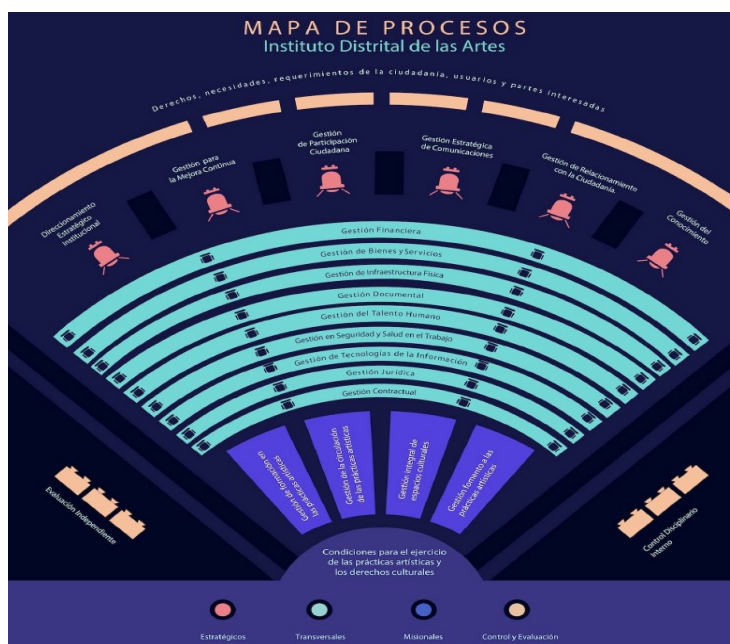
MAPA DE PROCESOS
Instituto Distrital de las Artes

Derechos, necesidades, requerimientos de la ciudadanía, usuarios y partes interesadas

Direccionamiento Estratégico Institucional

Gestión para la Mejora Continua

Gestión de Participación Ciudadana

Gestión Estratégica de Comunicaciones

Gestión de Relacionamiento con la Ciudadanía

Gestión del Conocimiento

Gestión Financiera
Gestión de Bienes y Servicios
Gestión de Infraestructura Física
Gestión Documental
Gestión del Talento Humano
Gestión en Seguridad y Salud en el Trabajo
Gestión de Tecnologías de la Información
Gestión Jurídica
Gestión Contractual

Gestión de formación en las prácticas artísticas

Gestión de la circulación de las prácticas artísticas

Gestión integral de espacios culturales

Gestión fomento a las prácticas artísticas

Evaluación Independiente

Control Disciplinario Interno

Condiciones para el ejercicio de las prácticas artísticas y los derechos culturales

Estratégicos
Transversales
Misionales
Control y Evaluación